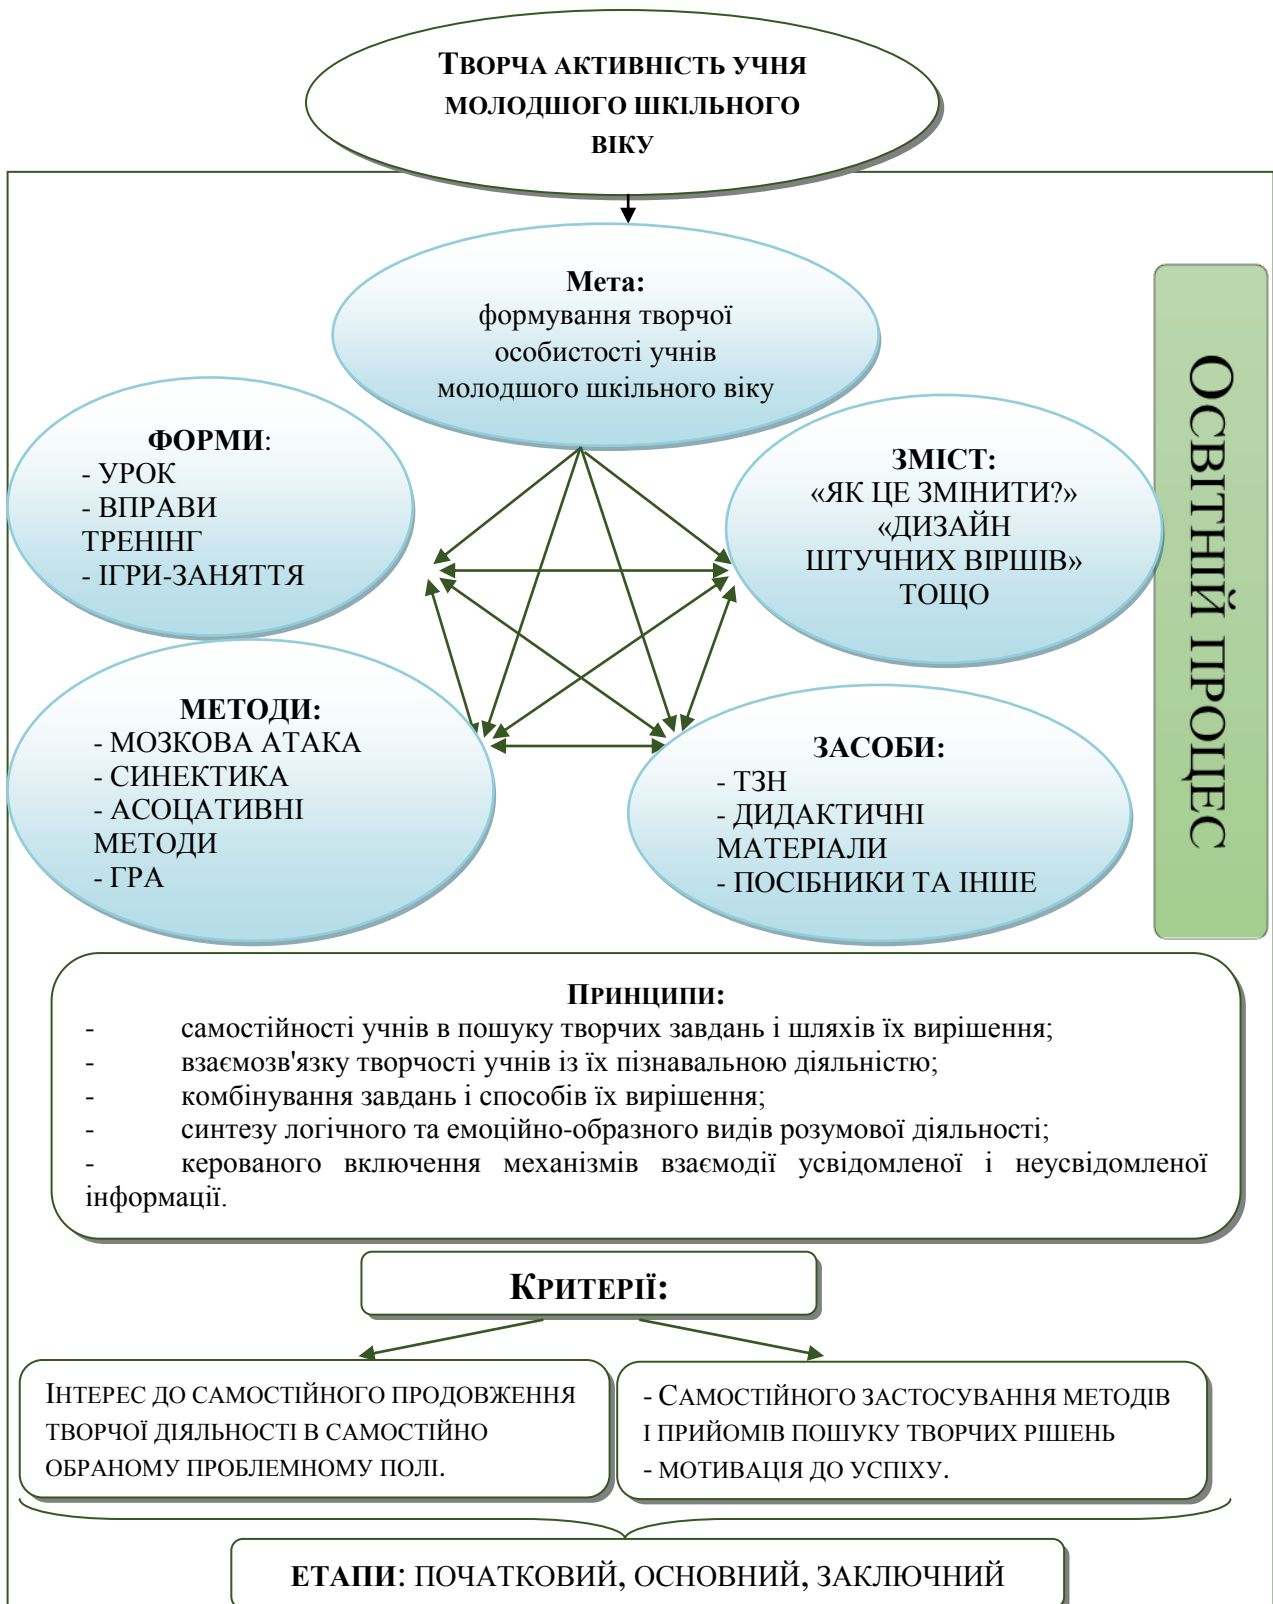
Творча активність учня молодшого шкільного віку

Мета:
формування творчої особистості учнів молодшого шкільного віку

ФОРМИ:
- УРОК
- ВПРАВИ ТРЕНІНГ
- ІГРИ-ЗАНЯТТЯ

ЗМІСТ:
«ЯК ЦЕ ЗМІНИТИ?»
«ДИЗАЙН ШТУЧНИХ ВІРШІВ»
ТОЩО

ОСВІТНІЙ ПРОЦЕС

МЕТОДИ:
- МОЗКОВА АТАКА
- СИНЕКТИКА
- АСОЦАТИВНІ МЕТОДИ
- ГРА

ЗАСОБИ:
- ТЗН
- ДИДАКТИЧНІ МАТЕРІАЛИ
- ПОСІБНИКИ ТА ІНШЕ

Принципи:
- самостійності учнів в пошуку творчих завдань і шляхів їх вирішення;
- взаємозв'язку творчості учнів із їх пізнавальною діяльністю;
- комбінування завдань і способів їх вирішення;
- синтезу логічного та емоційно-образного видів розумової діяльності;
- керованого включення механізмів взаємодії усвідомленої і неусвідомленої інформації.

Критерії:

Інтерес до самостійного продовження творчої діяльності в самостійно обраному проблемному полі.

- Самостійного застосування методів і прийомів пошуку творчих рішень
- мотивація до успіху.

ЕТАПИ: ПОЧАТКОВИЙ, ОСНОВНИЙ, ЗАКЛЮЧНИЙ